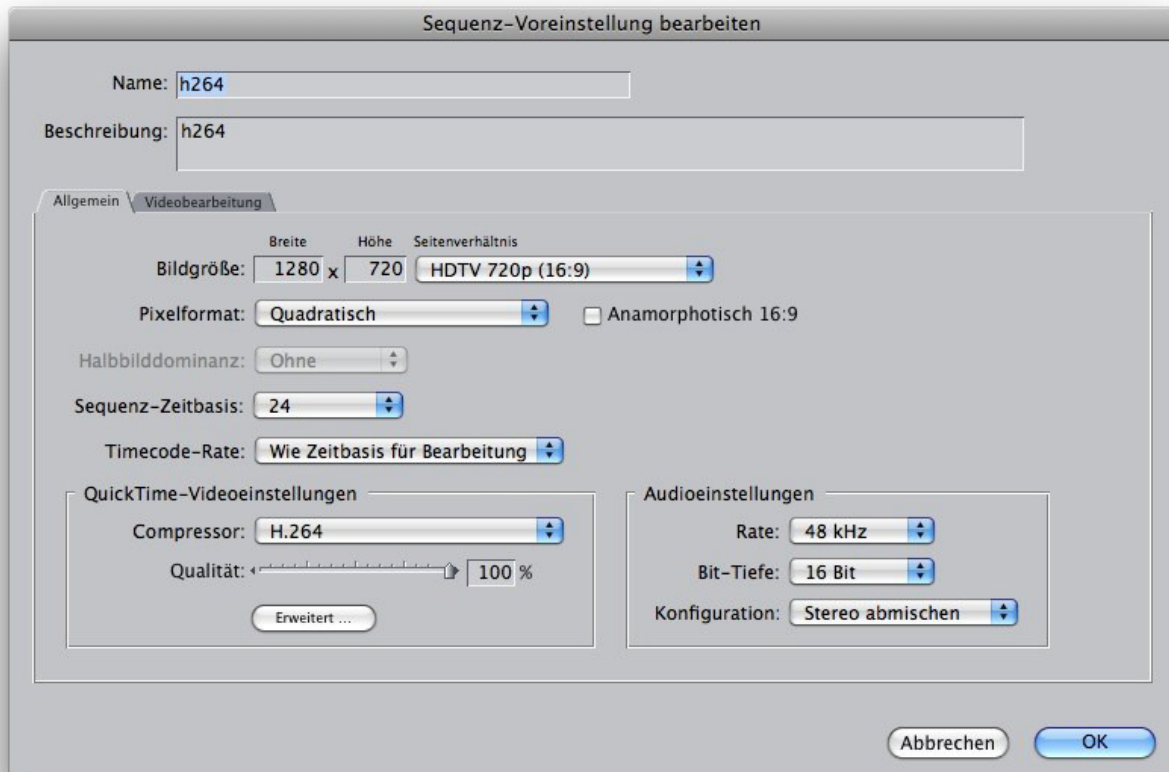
Sequenz-Voreinstellung bearbeiten

Name: h264

Beschreibung: h264

Allgemein
Videobearbeitung

Breite
Höhe
Seitenverhältnis

Bildgröße: 1280 x 720 HDTV 720p (16:9)

Pixelformat: Quadratisch
Anamorphotisch 16:9

Halbbilddominanz: Ohne

Sequenz-Zeitbasis: 24

Timecode-Rate: Wie Zeitbasis für Bearbeitung

QuickTime-Videoeinstellungen

Compressor: H.264

Qualität: 100 %

Erweitert ...

Audioeinstellungen

Rate: 48 kHz

Bit-Tiefe: 16 Bit

Konfiguration: Stereo abmischen

Abbrechen
OK